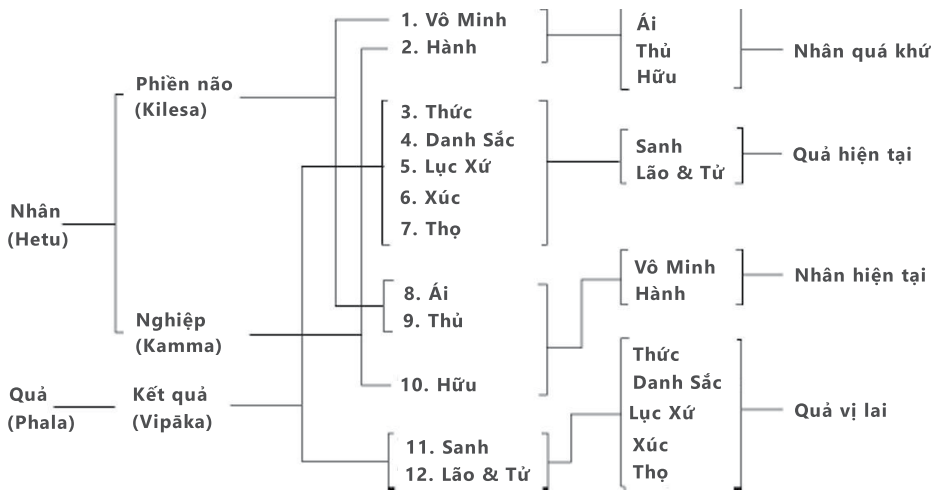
Nhân
(Hetu)

Phiền não
(Kilesa)

Nghiệp
(Kamma)

Quả
(Phala)

Kết quả
(Vipāka)

1. Vô Minh
2. Hành

3. Thức
4. Danh Sắc
5. Lục Xứ
6. Xúc
7. Thọ

8. Ái
9. Thủ

10. Hữu

11. Sanh
12. Lão & Tử

Ái
Thủ
Hữu

Nhân quá khứ

Sanh
Lão & Tử

Quả hiện tại

Vô Minh
Hành

Nhân hiện tại

Thức
Danh Sắc
Lục Xứ
Xúc
Thọ

Quả vị lai